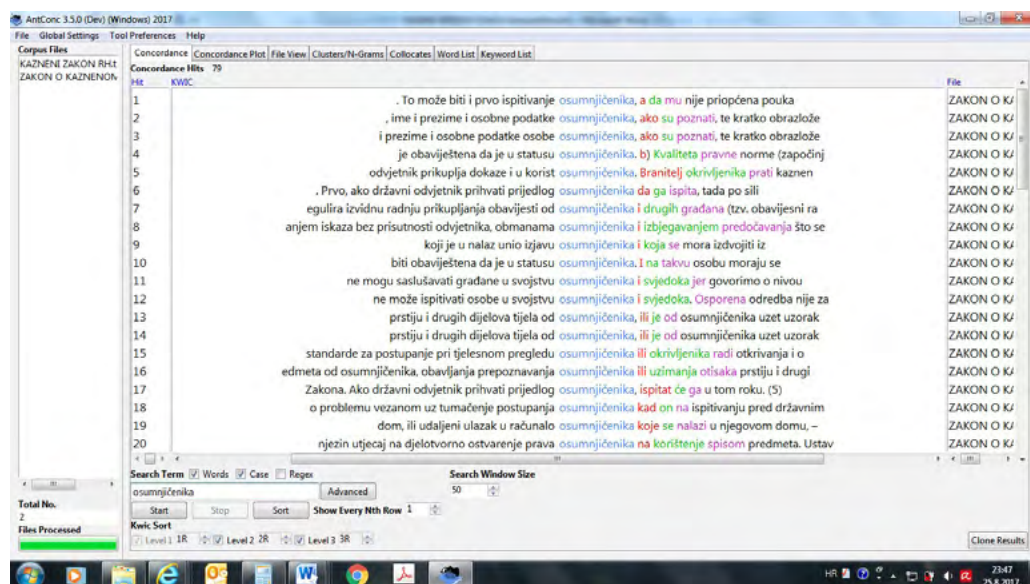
AntConc 3.5.0 (Dev) (Windows) 2017

File Global Settings Tool Preferences Help

Corpus Files
KAZNENI ZAKON RH.t
ZAKON O KAZNENOM

Concordance | Concordance Plot | File View | Clusters/N-Grams | Collocates | Word List | Keyword List

Concordance Hits 79

| Hit | KWIC | File |
|---|---|---|
| 1 | . To može biti i prvo ispitivanje osumnjičenika, a da mu nije priopćena pouka | ZAKON O K/ |
| 2 | , ime i prezime i osobne podatke osumnjičenika, ako su poznati, te kratko obrazlože | ZAKON O K/ |
| 3 | i prezime i osobne podatke osobe osumnjičenika, ako su poznati, te kratko obrazlože | ZAKON O K/ |
| 4 | je obaviještena da je u statusu osumnjičenika. b) Kvaliteta pravne norme (započinj | ZAKON O K/ |
| 5 | odvjetnik prikuplja dokaze i u korist osumnjičenika. Branitelj okrivljenika prati kaznen | ZAKON O K/ |
| 6 | . Prvo, ako državni odvjetnik prihvati prijedlog osumnjičenika da ga ispita, tada po sili | ZAKON O K/ |
| 7 | egulira izvidnu radnju prikupljanja obavijesti od osumnjičenika i drugih građana (tzv. obavijesni ra | ZAKON O K/ |
| 8 | anjem iskaza bez prisutnosti odvjetnika, obmanama osumnjičenika i izbjegavanjem predočavanja što se | ZAKON O K/ |
| 9 | koji je u nalaz unio izjavu osumnjičenika i koja se mora izdvojiti iz | ZAKON O K/ |
| 10 | biti obaviještena da je u statusu osumnjičenika. I na takvu osobu moraju se | ZAKON O K/ |
| 11 | ne mogu saslušavati građane u svojstvu osumnjičenika i svjedoka jer govorimo o nivou | ZAKON O K/ |
| 12 | ne može ispitivati osobe u svojstvu osumnjičenika i svjedoka. Osporena odredba nije za | ZAKON O K/ |
| 13 | prstiju i drugih dijelova tijela od osumnjičenika, ili je od osumnjičenika uzet uzorak | ZAKON O K/ |
| 14 | prstiju i drugih dijelova tijela od osumnjičenika, ili je od osumnjičenika uzet uzorak | ZAKON O K/ |
| 15 | standarde za postupanje pri tjelesnom pregledu osumnjičenika ili okrivljenika radi otkrivanja i o | ZAKON O K/ |
| 16 | edmeta od osumnjičenika, obavljanja prepoznavanja osumnjičenika ili uzimanja otisaka prstiju i drugi | ZAKON O K/ |
| 17 | Zakona. Ako državni odvjetnik prihvati prijedlog osumnjičenika, ispitat će ga u tom roku. (5) | ZAKON O K/ |
| 18 | o problemu vezanom uz tumačenje postupanja osumnjičenika kad on na ispitivanju pred državnim | ZAKON O K/ |
| 19 | dom, ili udaljeni ulazak u računalo osumnjičenika koje se nalazi u njegovom domu, – | ZAKON O K/ |
| 20 | njezin utjecaj na djelotvorno ostvarenje prava osumnjičenika na korištenje spisom predmeta. Ustav | ZAKON O K/ |

Search Term Words Case Regex
osumnjičenika Advanced
Search Window Size 50
Start Stop Sort Show Every Nth Row 1

Total No.
2
Files Processed

Kwic Sort
Level 1 1R Level 2 2R Level 3 3R

Clone Results

HR 23:47 25.8.2017